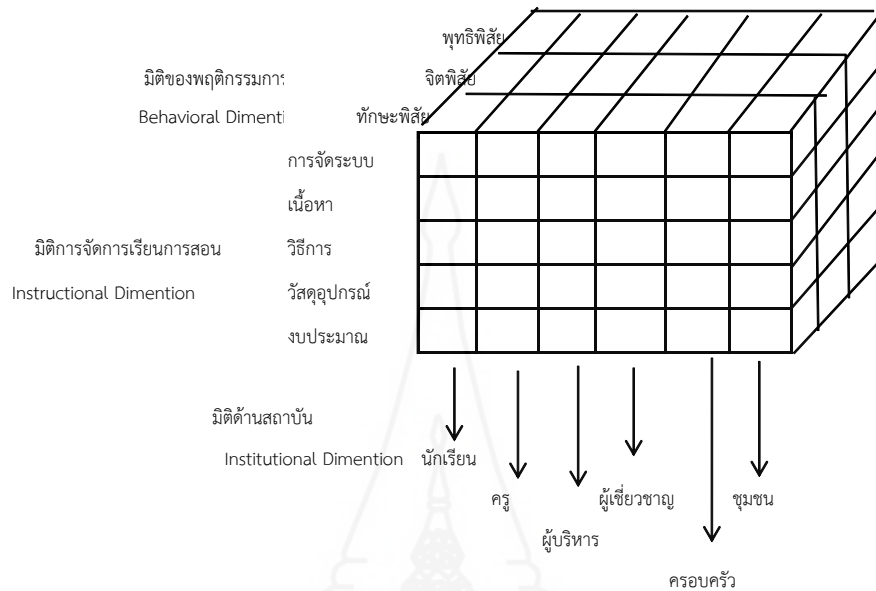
พุทธิพิสัย

มิติของพฤติกรรมการ

จิตพิสัย

Behavioral Dimenti

ทักษะพิสัย

การจัดระบบ

เนื้อหา

มิติการจัดการเรียนการสอน

วิธีการ

Instructional Dimention

วัสดุอุปกรณ์

งบประมาณ

มิติด้านสถาบัน

Institutional Dimention

นักเรียน

ครู

ผู้บริหาร

ผู้เชี่ยวชาญ

ครอบครัว

ชุมชน